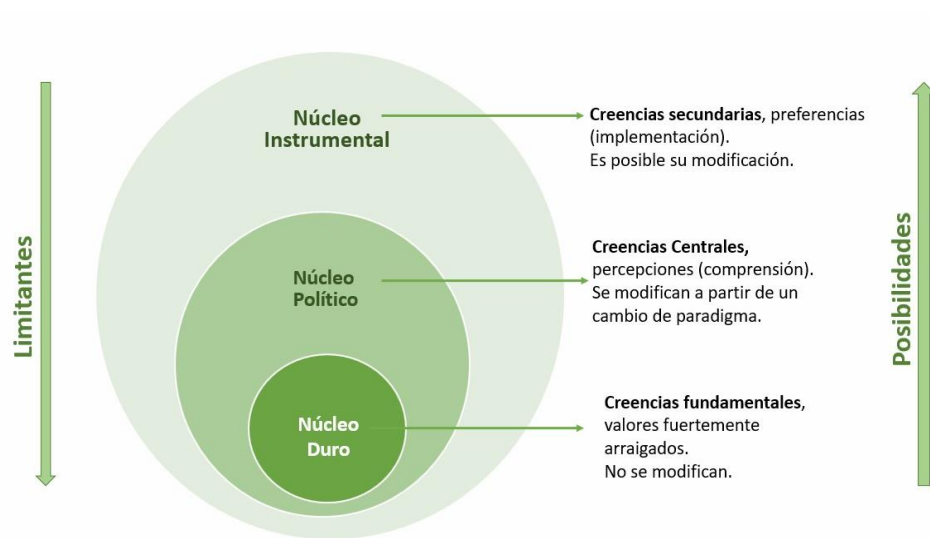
Limitantes

Núcleo Instrumental

Creencias secundarias, preferencias (implementación).
Es posible su modificación.

Núcleo Político

Creencias Centrales, percepciones (comprensión).
Se modifican a partir de un cambio de paradigma.

Núcleo Duro

Creencias fundamentales, valores fuertemente arraigados.
No se modifican.

Posibilidades